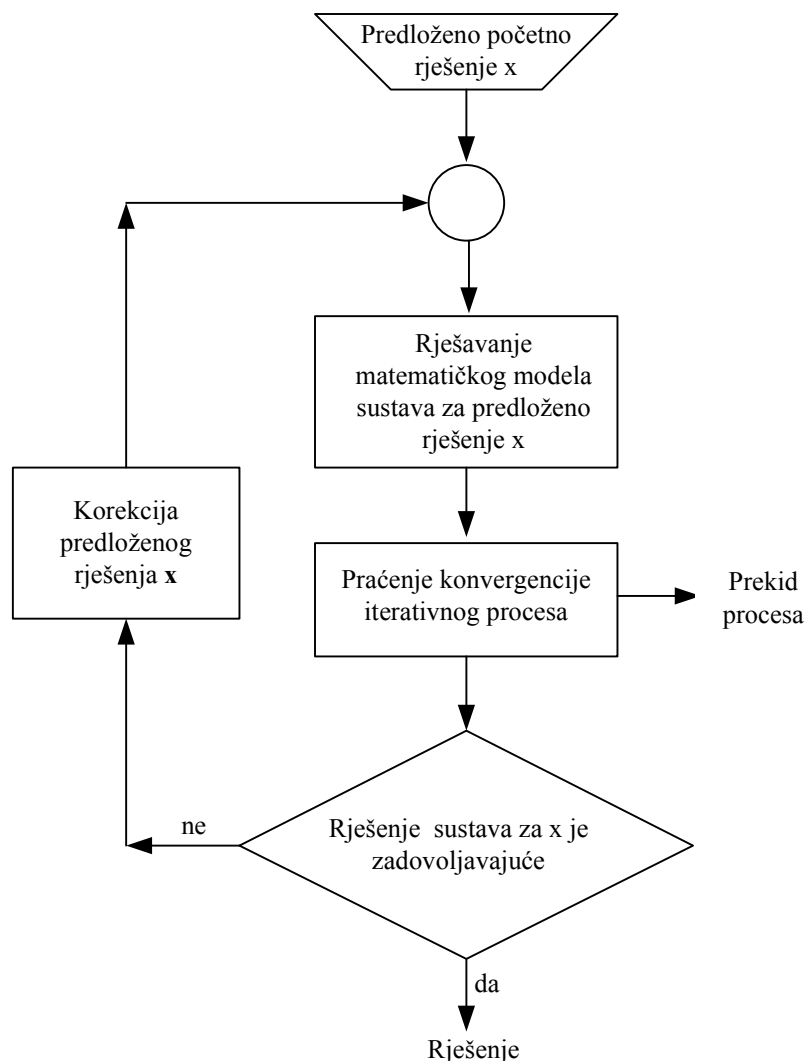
Predloženo početno rješenje x

Rješavanje matematičkog modela sustava za predloženo rješenje x

Korekcija predloženog rješenja **x**

Praćenje konvergencije iterativnog procesa

Prekid procesa

ne

Rješenje sustava za x je zadovoljavajuće

da

Rješenje